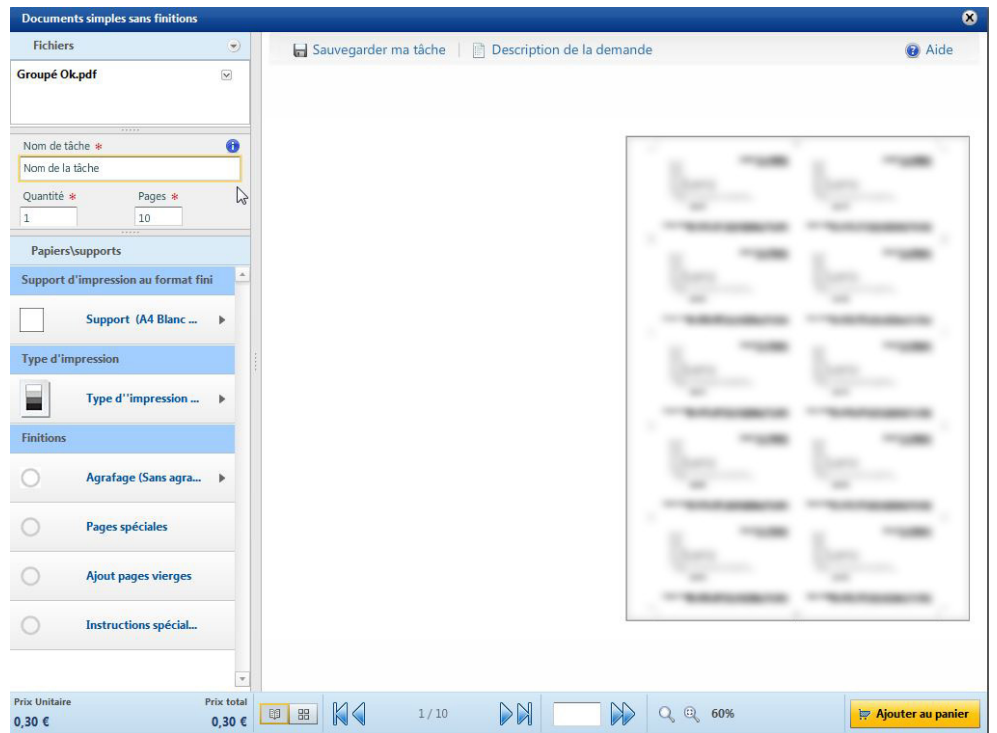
Documents simples sans finitions

Fichiers

Groupé Ok.pdf

Nom de tâche *

Nom de la tâche

Quantité *
1

Pages *
10

Papiers\supports

Support d'impression au format fini

Support (A4 Blanc ...

Type d'impression

Type d''impression ...

Finitions

Agrafage (Sans agra...

Pages spéciales

Ajout pages vierges

Instructions spécial...

Prix Unitaire
0,30 €

Prix total
0,30 €

Sauvegarder ma tâche | Description de la demande

Aide

1 / 10

60%

Ajouter au panier